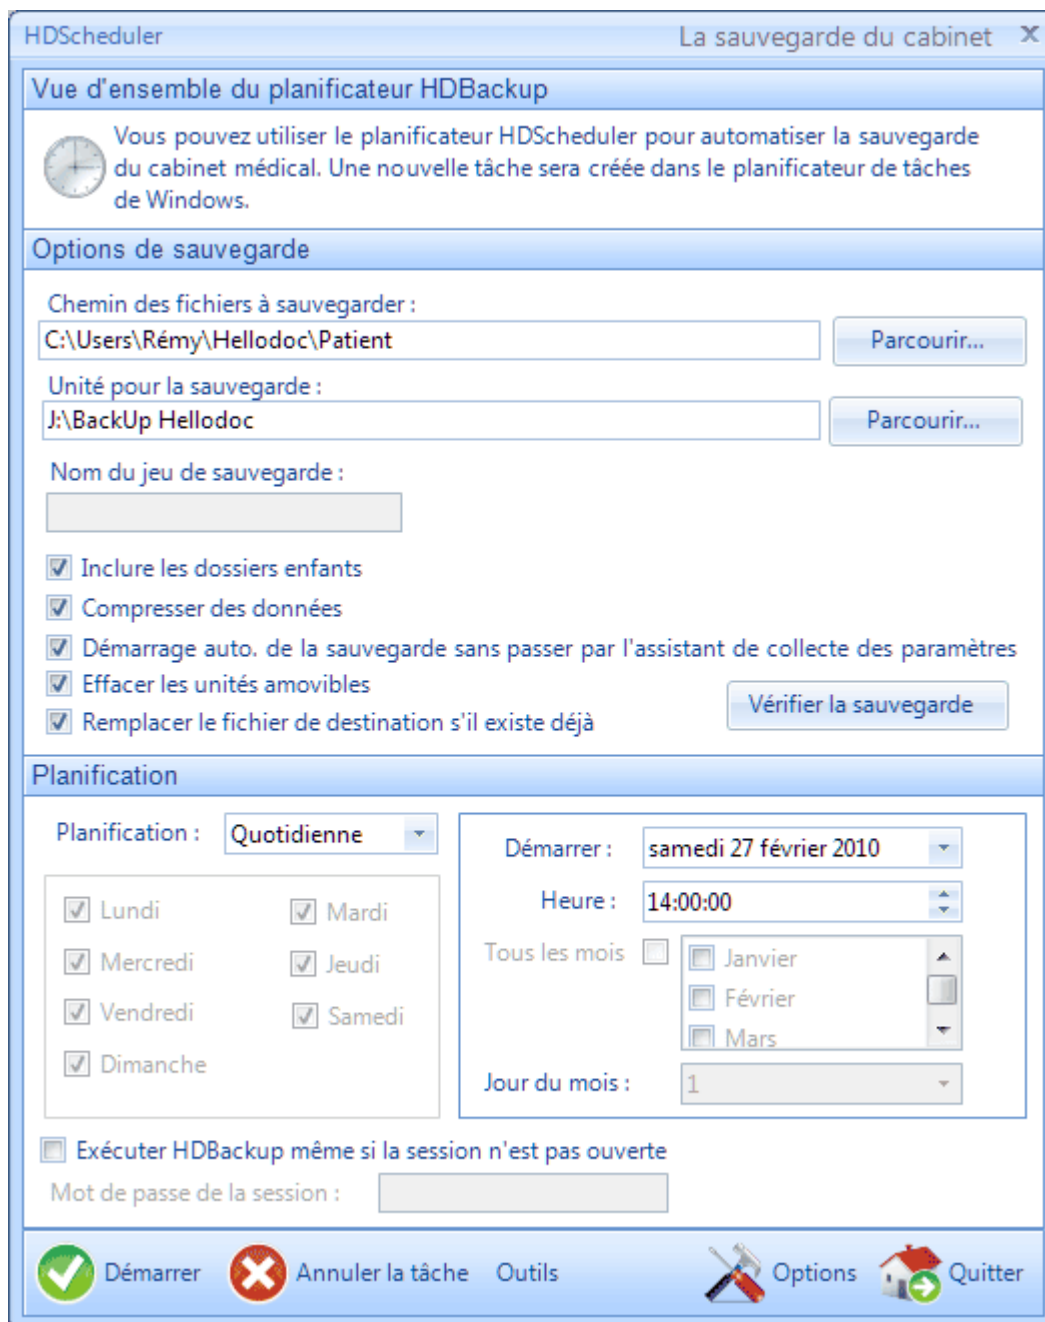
HDScheduler La sauvegarde du cabinet ✕

Vue d'ensemble du planificateur HDBackup

Vous pouvez utiliser le planificateur HDScheduler pour automatiser la sauvegarde du cabinet médical. Une nouvelle tâche sera créée dans le planificateur de tâches de Windows.

Options de sauvegarde

Chemin des fichiers à sauvegarder :
C:\Users\Rémy\Hellodoc\Patient
Parcourir...

Unité pour la sauvegarde :
J:\BackUp Hellodoc
Parcourir...

Nom du jeu de sauvegarde :

☑ Inclure les dossiers enfants
☑ Compresser des données
☑ Démarrage auto. de la sauvegarde sans passer par l'assistant de collecte des paramètres
☑ Effacer les unités amovibles
☑ Remplacer le fichier de destination s'il existe déjà

Vérifier la sauvegarde

Planification

Planification : Quotidienne

☑ Lundi ☑ Mardi
☑ Mercredi ☑ Jeudi
☑ Vendredi ☑ Samedi
☑ Dimanche

Démarrer : samedi 27 février 2010
Heure : 14:00:00
Tous les mois ☐
☐ Janvier
☐ Février
☐ Mars
Jour du mois : 1

☐ Exécuter HDBackup même si la session n'est pas ouverte
Mot de passe de la session :

Démarrer Annuler la tâche Outils Options Quitter